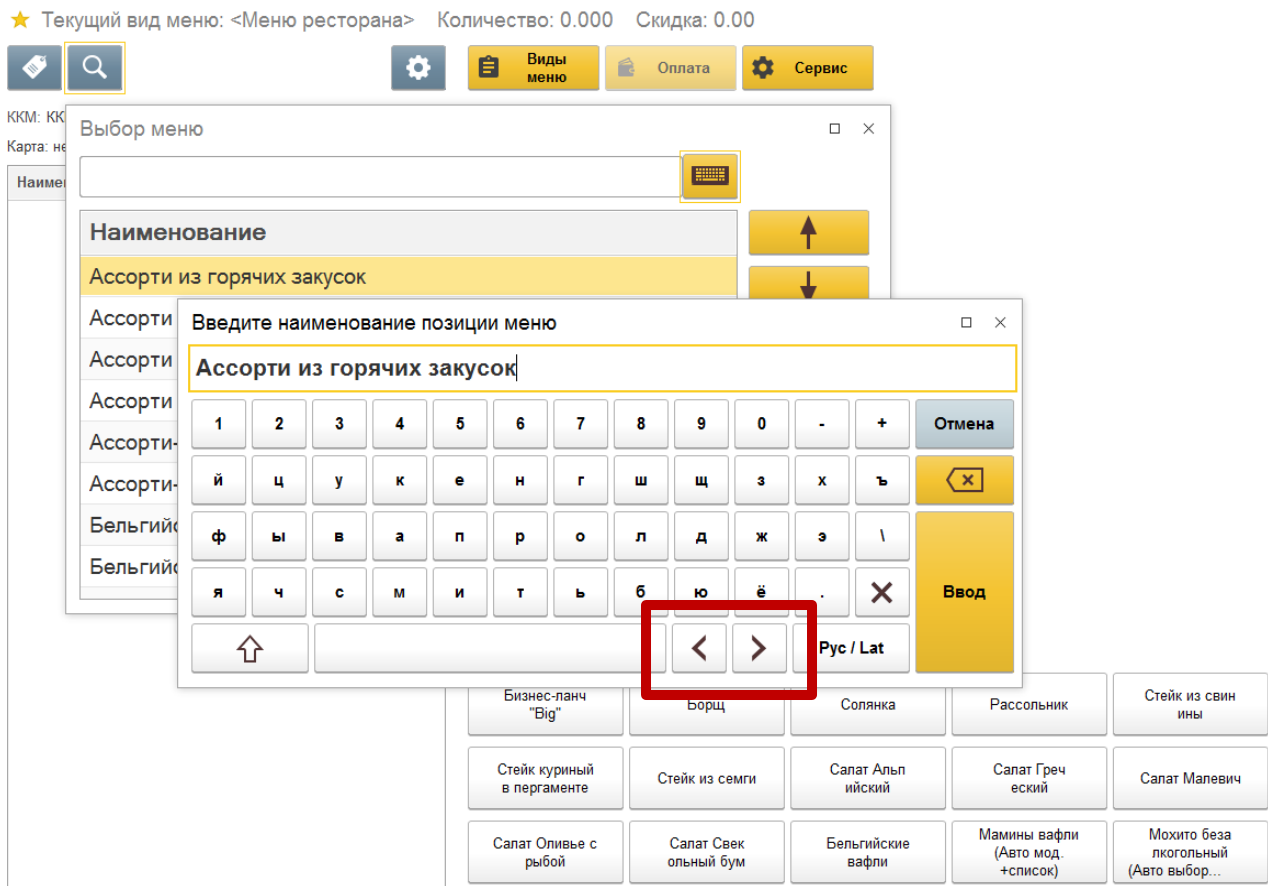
Текущий вид меню: <Меню ресторана> Количество: 0.000 Скидка: 0.00

Виды меню
Оплата
Сервис

ККМ: КК
Карта: не
Наимен

Выбор меню

Наименование
Ассорти из горячих закусок
Ассорти
Ассорти
Ассорти
Ассорти-
Ассорти-
Бельгийс
Бельгийс

Введите наименование позиции меню

Ассорти из горячих закусок

| 1 | 2 | 3 | 4 | 5 | 6 | 7 | 8 | 9 | 0 | - | + | Отмена |
|---|---|---|---|---|---|---|---|---|---|---|---|---|
| й | ц | у | к | е | н | г | ш | щ | з | х | ъ | |
| ф | ы | в | а | п | р | о | л | д | ж | э | \ | Ввод |
| я | ч | с | м | и | т | ь | б | ю | ё | . | | |

Рус / Lat

| Бизнес-ланч "Big" | Борщ | Солянка | Рассольник | Стейк из свин ины |
|---|---|---|---|---|
| Стейк куриный в пергаменте | Стейк из семги | Салат Альп ийский | Салат Греч еский | Салат Малевич |
| Салат Оливье с рыбой | Салат Свек ольный бум | Бельгийские вафли | Мамины вафли (Авто мод. +список) | Мохито беза лкогольный (Авто выбор... |